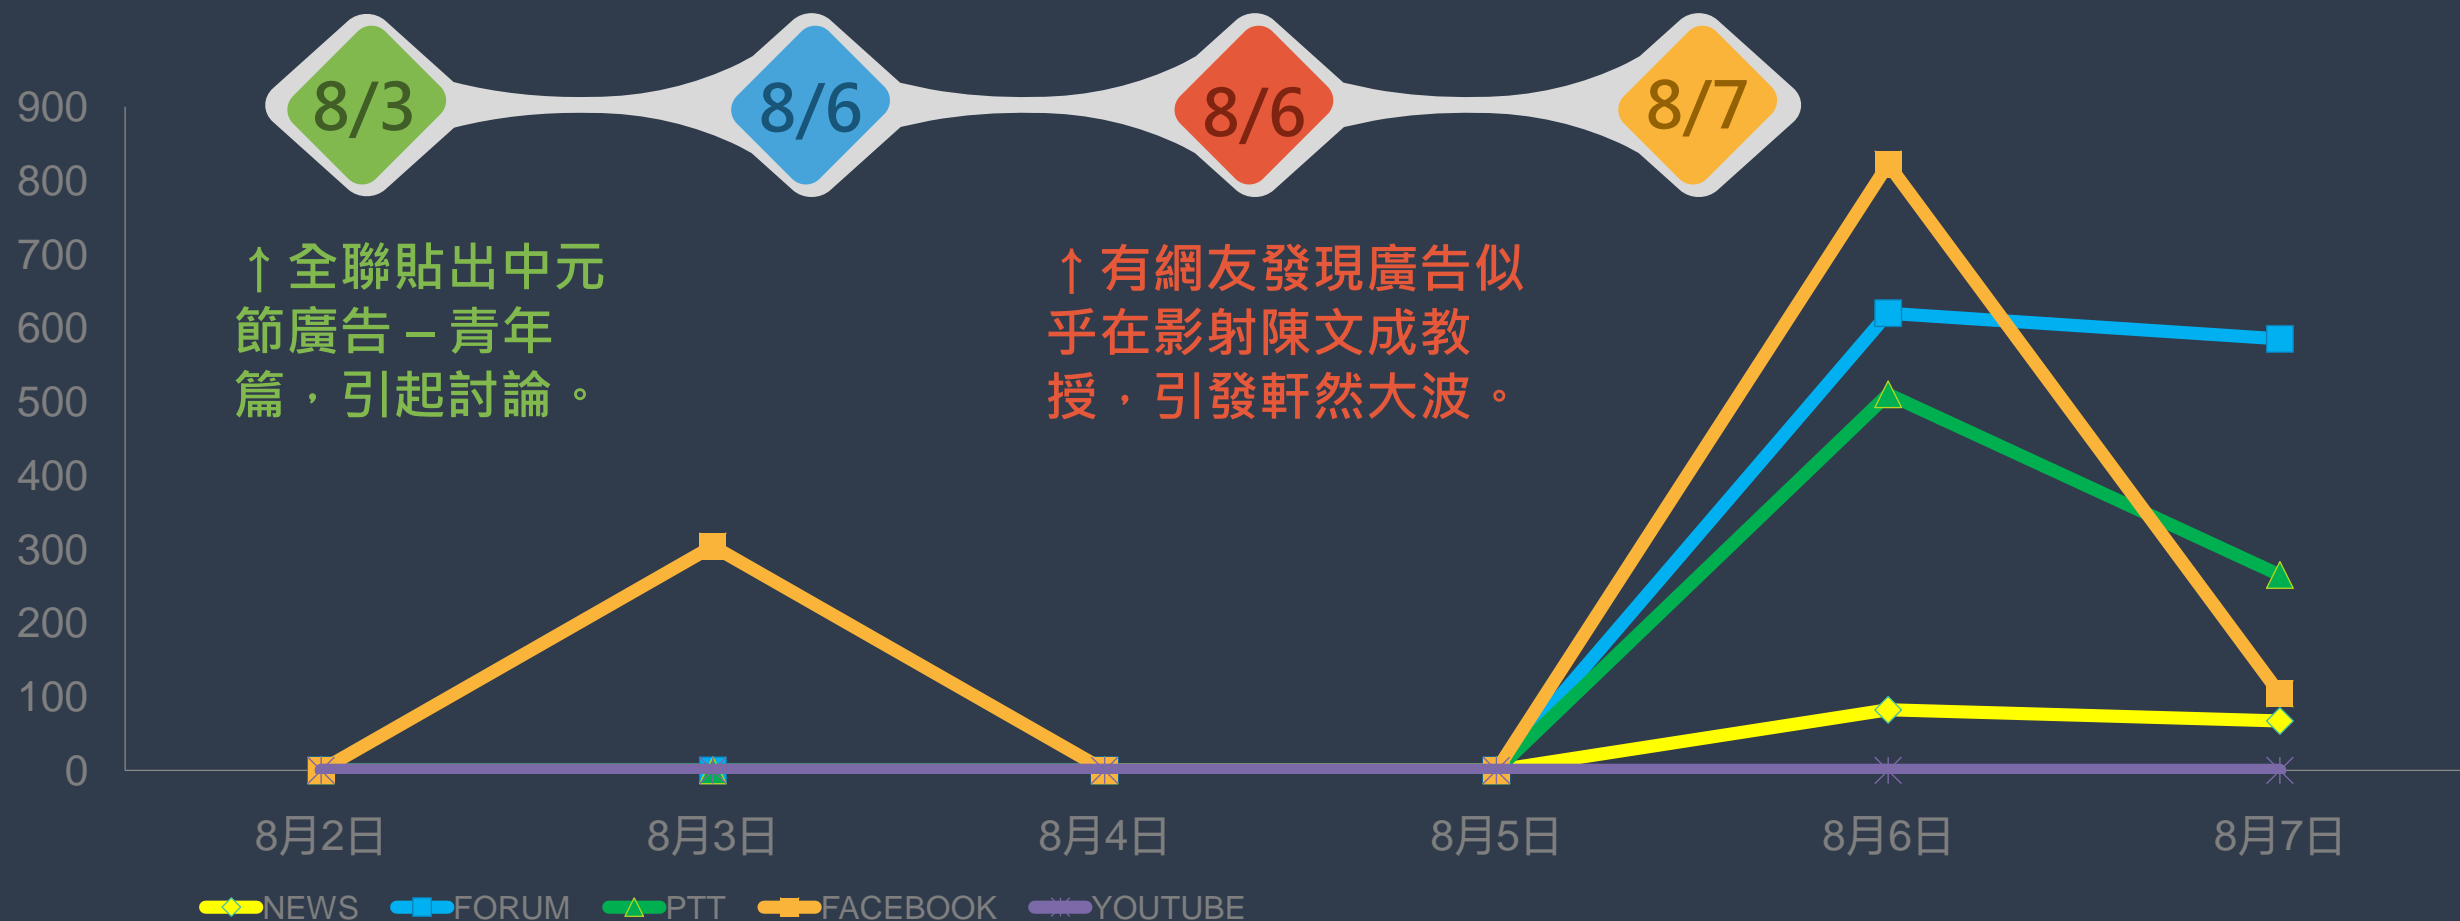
8/3
8/6
8/6
8/7

900
800
700
600
500
400
300
200
100
0

↑全聯貼出中元節廣告－青年篇，引起討論。

↑有網友發現廣告似乎在影射陳文成教授，引發軒然大波。

8月2日
8月3日
8月4日
8月5日
8月6日
8月7日

NEWS
FORUM
PTT
FACEBOOK
YOUTUBE